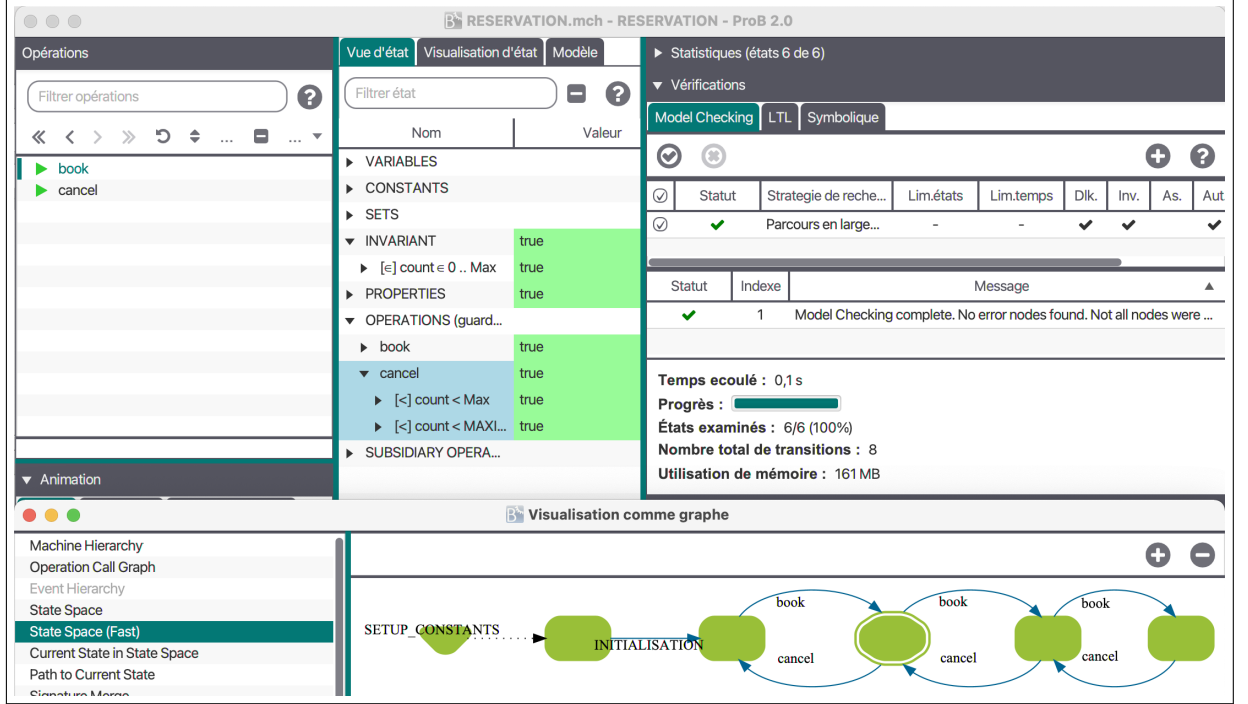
RESERVATION.mch - RESERVATION - ProB 2.0

Opérations

Filtrer opérations

book
cancel

Animation

Vue d'état | Visualisation d'état | Modèle

Filtrer état

| Nom | Valeur |
|---|---|
| VARIABLES | |
| CONSTANTS | |
| SETS | |
| INVARIANT | true |
| [∈] count ∈ 0 .. Max | true |
| PROPERTIES | true |
| OPERATIONS (guard... | |
| book | true |
| cancel | true |
| [<] count < Max | true |
| [<] count < MAXI... | true |
| SUBSIDIARY OPERA... | |

Statistiques (états 6 de 6)

Vérifications

Model Checking | LTL | Symbolique

| | Statut | Strategie de reche... | Lim.états | Lim.temps | Dlk. | Inv. | As. | Aut |
|---|---|---|---|---|---|---|---|---|
| | ✔ | Parcours en large... | - | - | ✔ | ✔ | | ✔ |

| Statut | Indexe | Message |
|---|---|---|
| ✔ | 1 | Model Checking complete. No error nodes found. Not all nodes were ... |

Temps ecoulé : 0,1 s
Progrès :
États examinés : 6/6 (100%)
Nombre total de transitions : 8
Utilisation de mémoire : 161 MB

Visualisation comme graphe

Machine Hierarchy
Operation Call Graph
Event Hierarchy
State Space
State Space (Fast)
Current State in State Space
Path to Current State
Signature Merge

SETUP_CONSTANTS
INITIALISATION
book
cancel
book
cancel
book
cancel